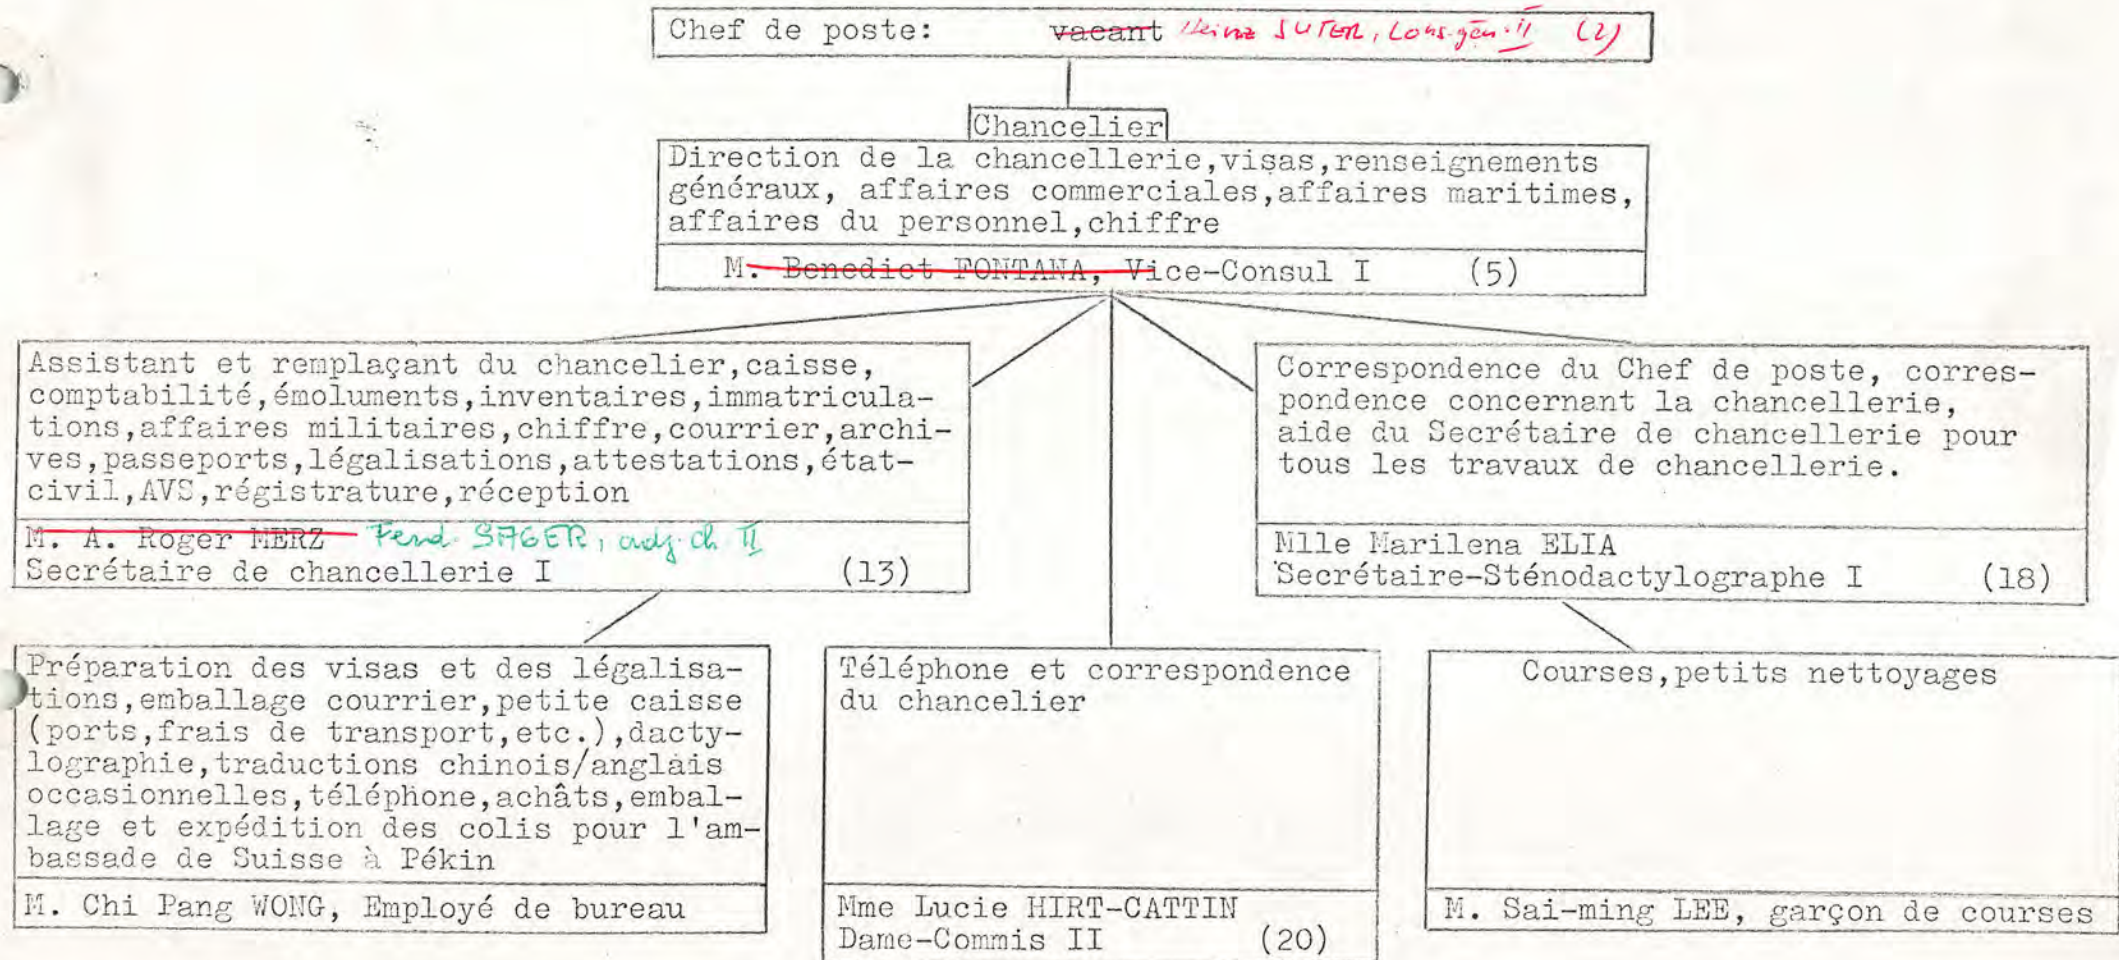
Chef de poste: vacant Heinz SUTER, Cons. gén. II (2)

Chancelier

Direction de la chancellerie, visas, renseignements généraux, affaires commerciales, affaires maritimes, affaires du personnel, chiffre

M. Benedict FONTANA, Vice-Consul I (5)

Assistant et remplaçant du chancelier, caisse, comptabilité, émoluments, inventaires, immatriculations, affaires militaires, chiffre, courrier, archives, passeports, légalisations, attestations, état-civil, AVS, régistrature, réception

M. A. Roger MERZ Ferd. SAGER, adj. ch. II
Secrétaire de chancellerie I (13)

Correspondence du Chef de poste, correspondence concernant la chancellerie, aide du Secrétaire de chancellerie pour tous les travaux de chancellerie.

Mlle Marilena ELIA
Secrétaire-Sténodactylographe I (18)

Préparation des visas et des légalisations, emballage courrier, petite caisse (ports, frais de transport, etc.), dactylographie, traductions chinois/anglais occasionnelles, téléphone, achâts, emballage et expédition des colis pour l'ambassade de Suisse à Pékin

M. Chi Pang WONG, Employé de bureau

Téléphone et correspondence du chancelier

Mme Lucie HIRT-CATTIN
Dame-Commis II (20)

Courses, petits nettoyages

M. Sai-ming LEE, garçon de courses